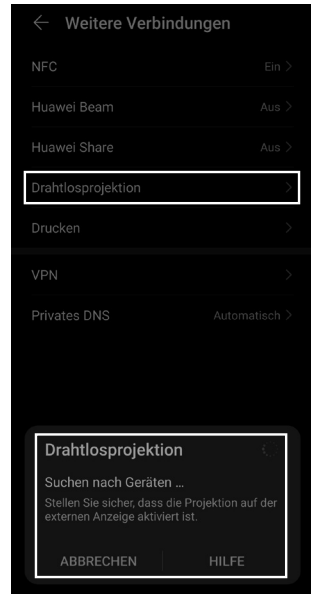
← Weitere Verbindungen

NFC Ein >

Huawei Beam Aus >

Huawei Share Aus >

Drahtlosprojektion >

Drucken >

VPN >

Privates DNS Automatisch >

Drahtlosprojektion

Suchen nach Geräten ...

Stellen Sie sicher, dass die Projektion auf der externen Anzeige aktiviert ist.

ABBRECHEN HILFE